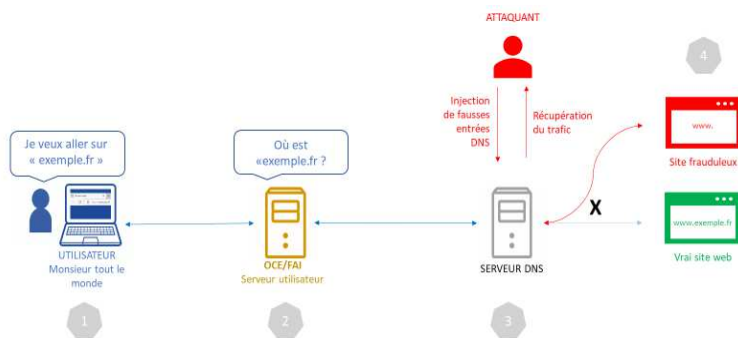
ATTAQUANT

4

Injection de fausses entrées DNS

Récupération du trafic

www.

Site frauduleux

Je veux aller sur « exemple.fr »

Où est «exemple.fr ?

X

www.exemple.fr

Vrai site web

UTILISATEUR
Monsieur tout le monde

OCE/FAI
Serveur utilisateur

SERVEUR DNS

1

2

3